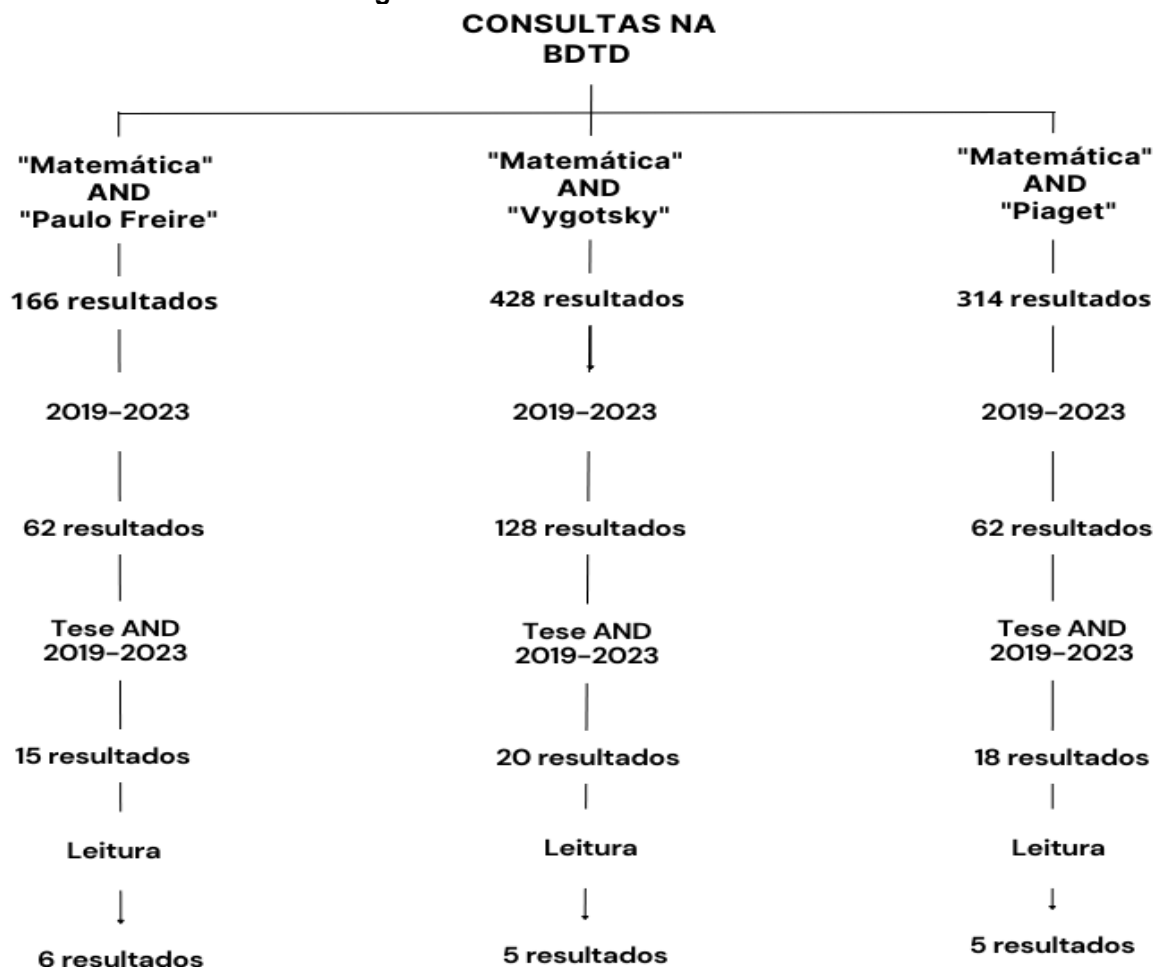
CONSULTAS NA BDTD

"Matemática" AND "Paulo Freire"

166 resultados

2019-2023

62 resultados

Tese AND 2019-2023

15 resultados

Leitura

6 resultados

"Matemática" AND "Vygotsky"

428 resultados

2019-2023

128 resultados

Tese AND 2019-2023

20 resultados

Leitura

5 resultados

"Matemática" AND "Piaget"

314 resultados

2019-2023

62 resultados

Tese AND 2019-2023

18 resultados

Leitura

5 resultados